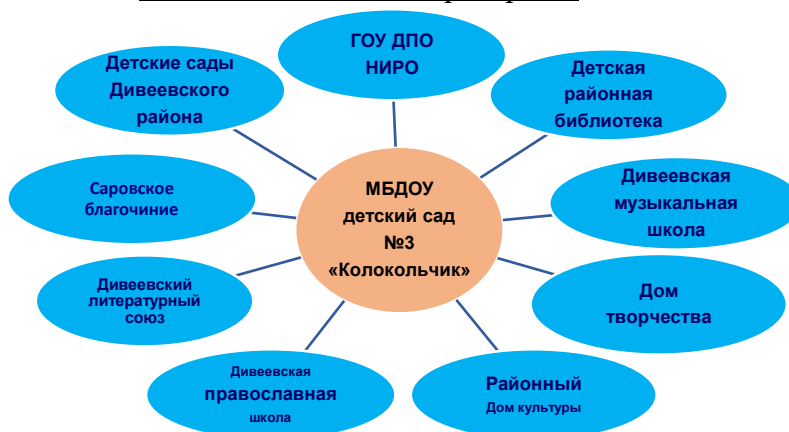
МБДОУ детский сад №3 «Колокольчик»

ГОУ ДПО НИРО

Детская районная библиотека

Дивеевская музыкальная школа

Дом творчества

Районный Дом культуры

Дивеевская православная школа

Дивеевский литературный союз

Саровское благочиние

Детские сады Дивеевского района